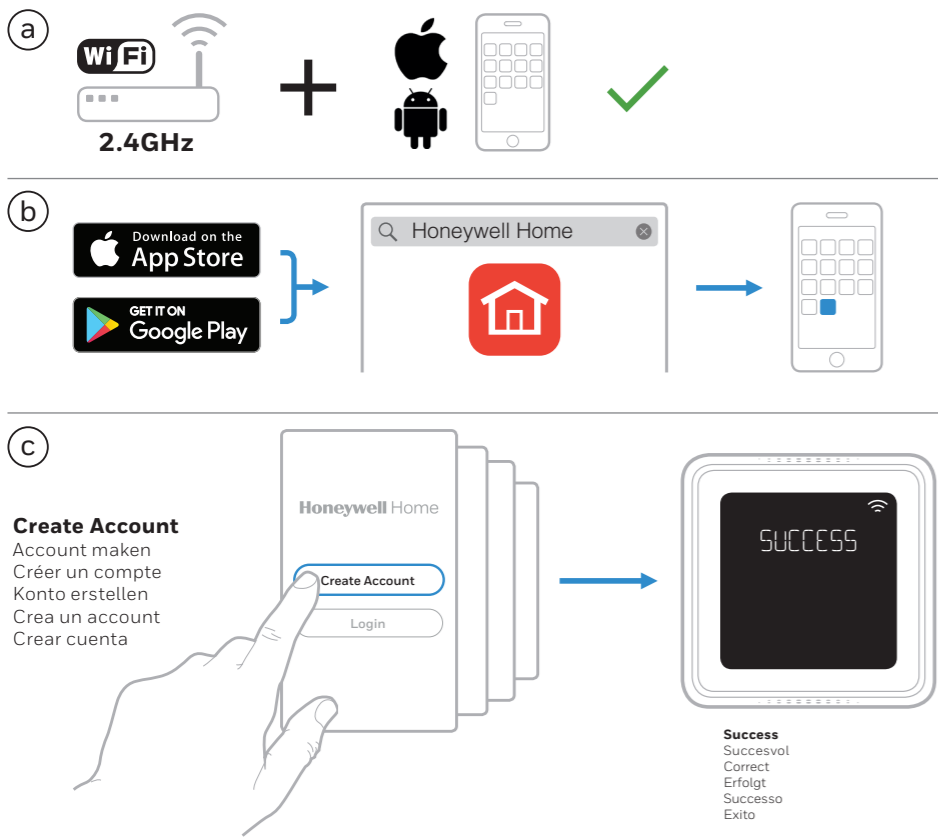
a

WiFi

2.4GHz

b

Download on the App Store

GET IT ON Google Play

Honeywell Home

c

Create Account
Account maken
Créer un compte
Konto erstellen
Crea un account
Crear cuenta

Honeywell Home

Create Account

Login

SUCCESS

Success
Succesvol
Correct
Erfolgt
Successo
Exito